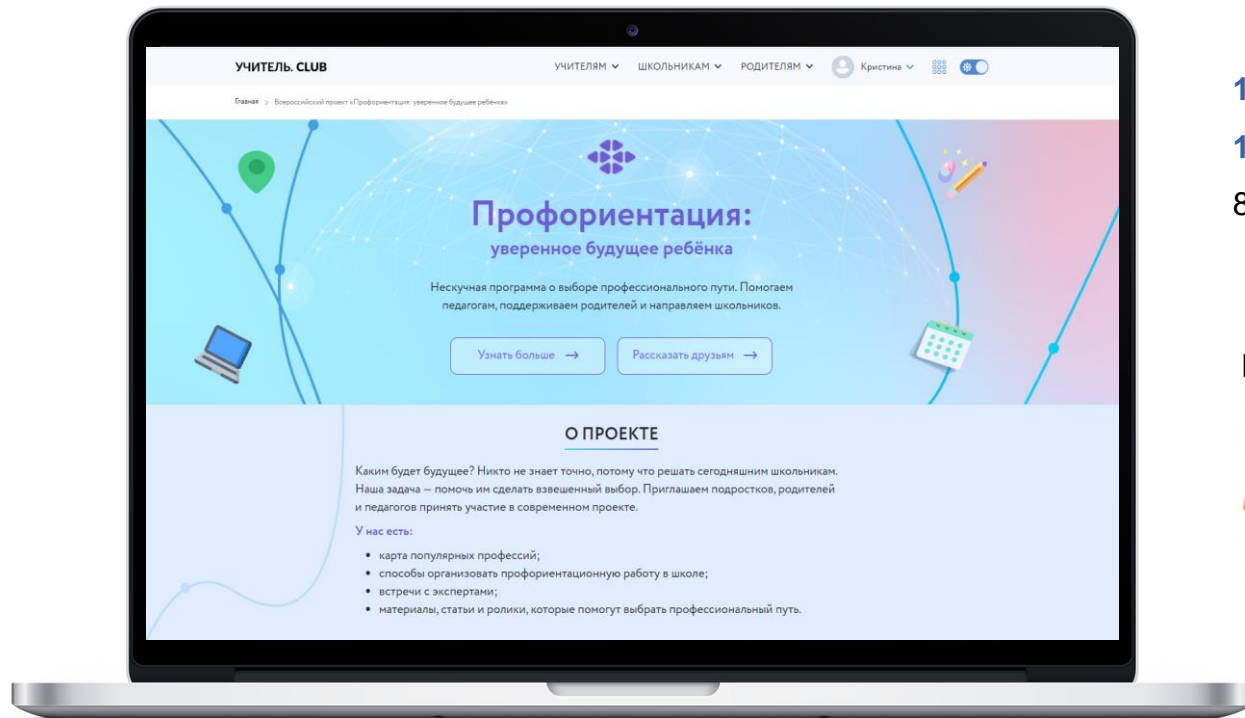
УЧИТЕЛЬ. CLUB

УЧИТЕЛЯМ ШКОЛЬНИКАМ РОДИТЕЛЯМ Кристина

Главная > Всероссийский проект «Профориентация: уверенное будущее ребёнка»

Профориентация:
уверенное будущее ребёнка

Нескучная программа о выборе профессионального пути. Помогаем педагогам, поддерживаем родителей и направляем школьников.

Узнать больше →

Рассказать друзьям →

О ПРОЕКТЕ

Каким будет будущее? Никто не знает точно, потому что решать сегодняшним школьникам. Наша задача — помочь им сделать взвешенный выбор. Приглашаем подростков, родителей и педагогов принять участие в современном проекте.

У нас есть:

- карта популярных профессий;
- способы организовать профориентационную работу в школе;
- встречи с экспертами;
- материалы, статьи и ролики, которые помогут выбрать профессиональный путь.

1
1
8
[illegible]